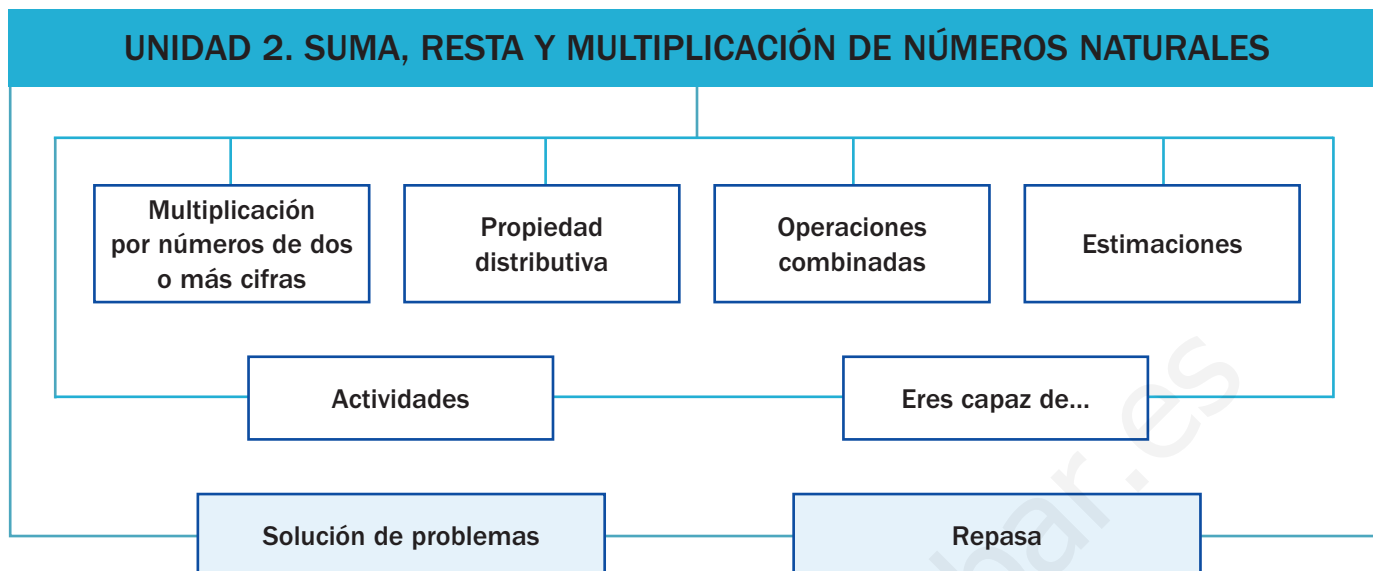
UNIDAD 2. SUMA, RESTA Y MULTIPLICACIÓN DE NÚMEROS NATURALES

Multiplicación por números de dos o más cifras

Propiedad distributiva

Operaciones combinadas

Estimaciones

Actividades

Eres capaz de...

Solución de problemas

Repasa

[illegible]bar.es